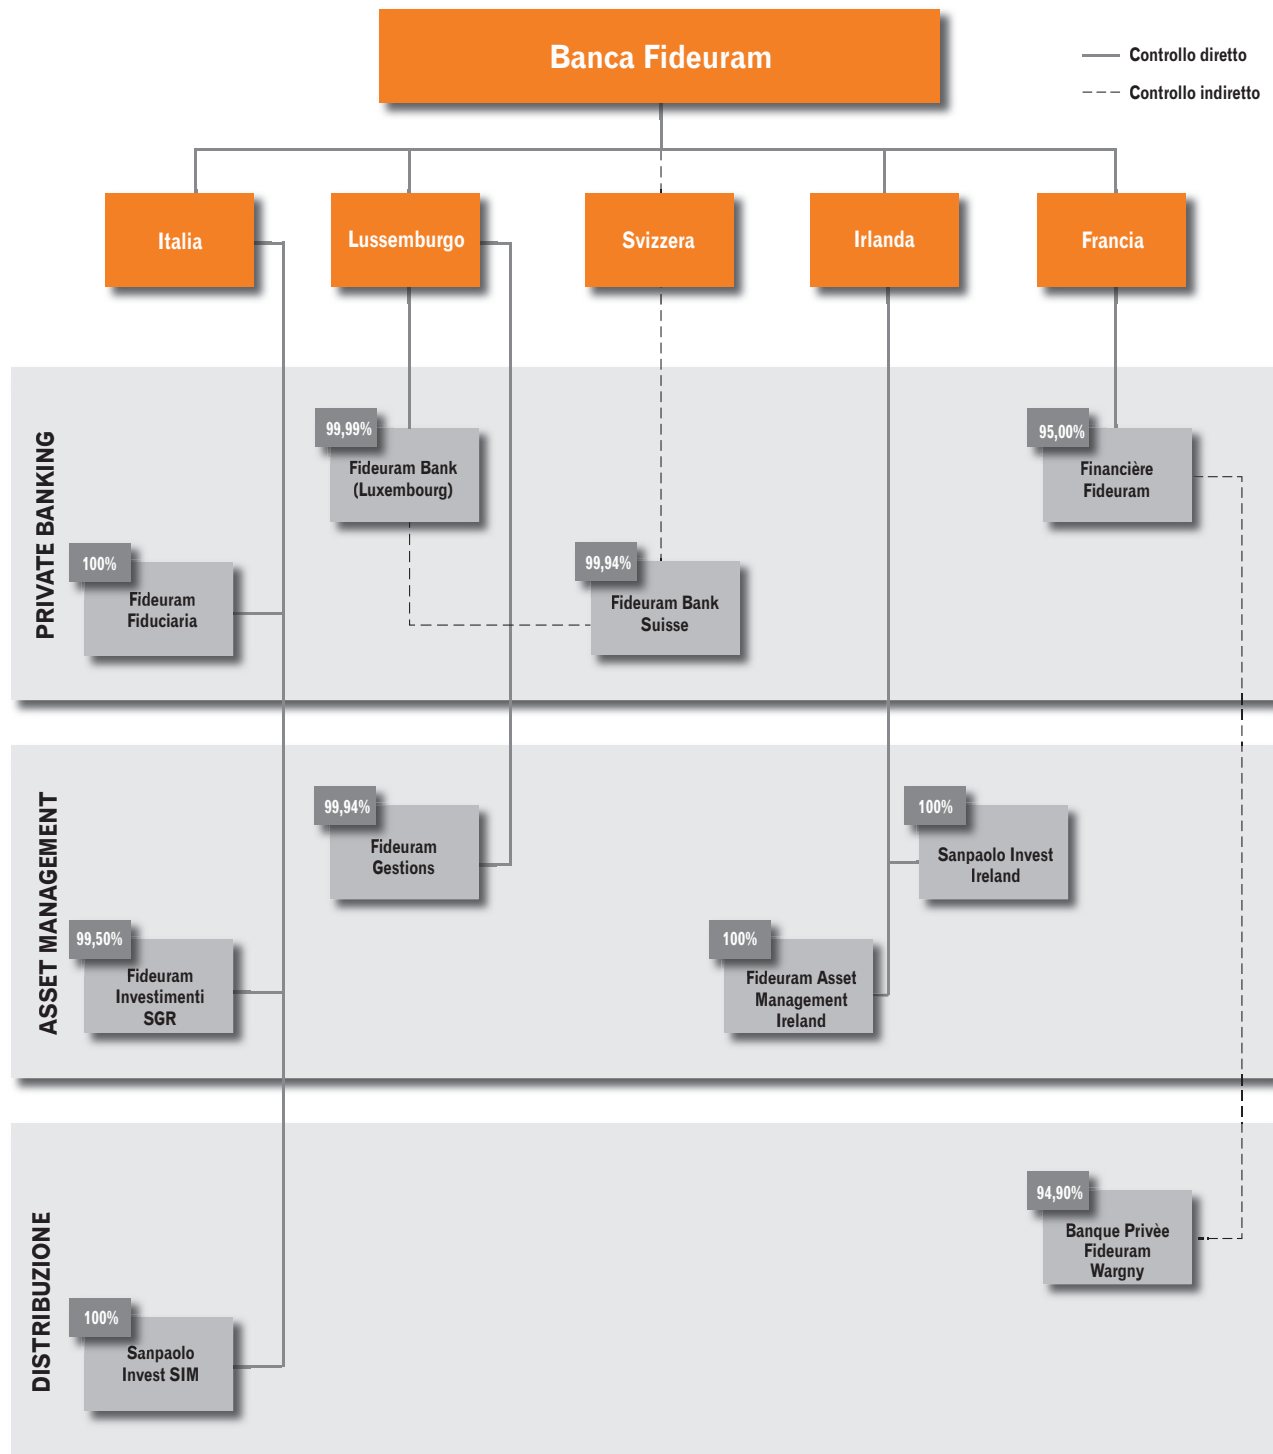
Banca Fideuram

Controllo diretto
Controllo indiretto

Italia
Lussemburgo
Svizzera
Irlanda
Francia

PRIVATE BANKING

99,99%
Fideuram Bank (Luxembourg)

95,00%
Financière Fideuram

100%
Fideuram Fiduciaria

99,94%
Fideuram Bank Suisse

ASSET MANAGEMENT

99,94%
Fideuram Gestions

100%
Sanpaolo Invest Ireland

99,50%
Fideuram Investimenti SGR

100%
Fideuram Asset Management Ireland

DISTRIBUZIONE

94,90%
Banque Privèe Fideuram Wargny

100%
Sanpaolo Invest SIM